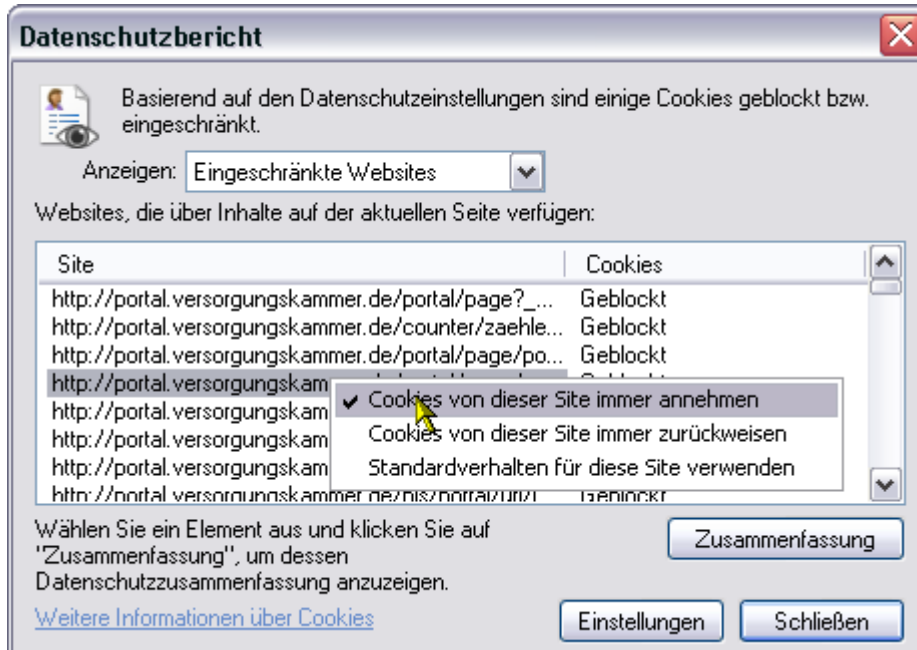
Datenschutzbericht

Basierend auf den Datenschutzeinstellungen sind einige Cookies geblockt bzw. eingeschränkt.

Anzeigen: Eingeschränkte Websites

Websites, die über Inhalte auf der aktuellen Seite verfügen:

| Site | Cookies |
|---|---|
| http://portal.versorgungskammer.de/portal/page?_... | Geblockt |
| http://portal.versorgungskammer.de/counter/zaehle... | Geblockt |
| http://portal.versorgungskammer.de/portal/page/po... | Geblockt |
| http://portal.versorgungskam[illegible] | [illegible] |
| http://portal.versorgungskam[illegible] | |
| http://portal.versorgungskam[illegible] | |
| http://portal.versorgungskam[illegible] | |
| http://portal.versorgungskammer.de/pls/portal/url/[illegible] | Geblockt |

✔ Cookies von dieser Site immer annehmen
Cookies von dieser Site immer zurückweisen
Standardverhalten für diese Site verwenden

Wählen Sie ein Element aus und klicken Sie auf "Zusammenfassung", um dessen Datenschutzzusammenfassung anzuzeigen.

Zusammenfassung

Weitere Informationen über Cookies

Einstellungen

Schließen